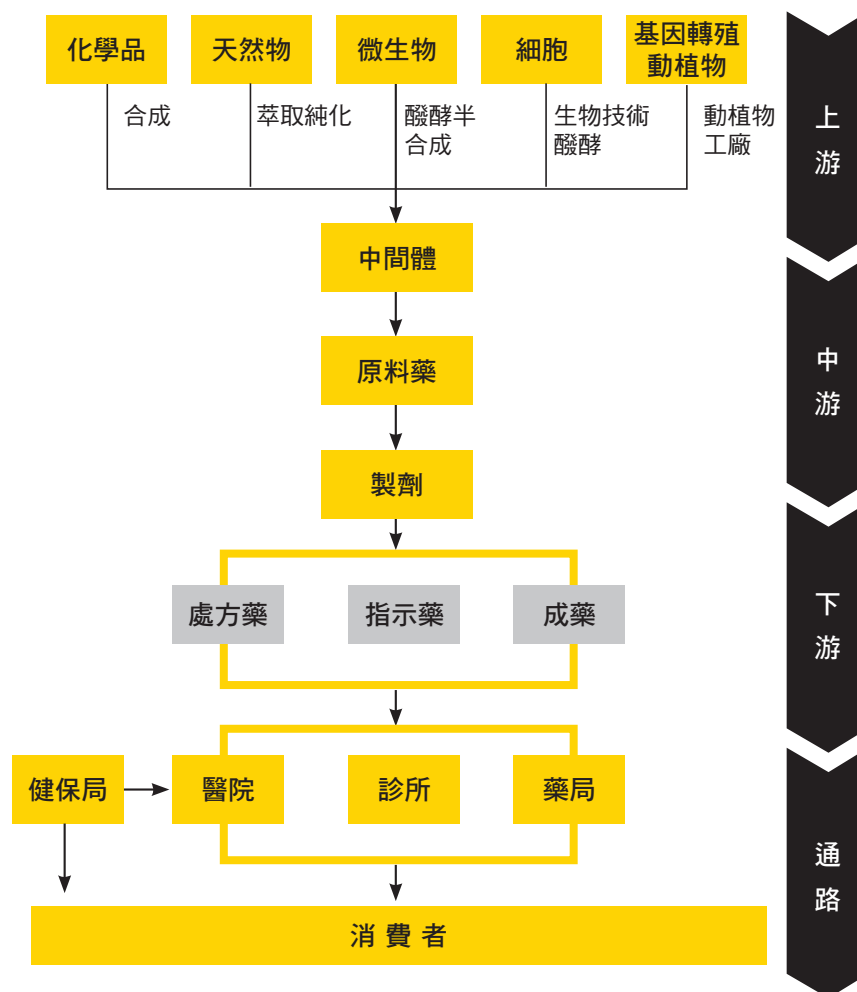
化學品

天然物

微生物

細胞

基因轉殖動植物

合成

萃取純化

醱酵半合成

生物技術醱酵

動植物工廠

上游

中間體

原料藥

中游

製劑

處方藥

指示藥

成藥

下游

健保局

醫院

診所

藥局

通路

消 費 者